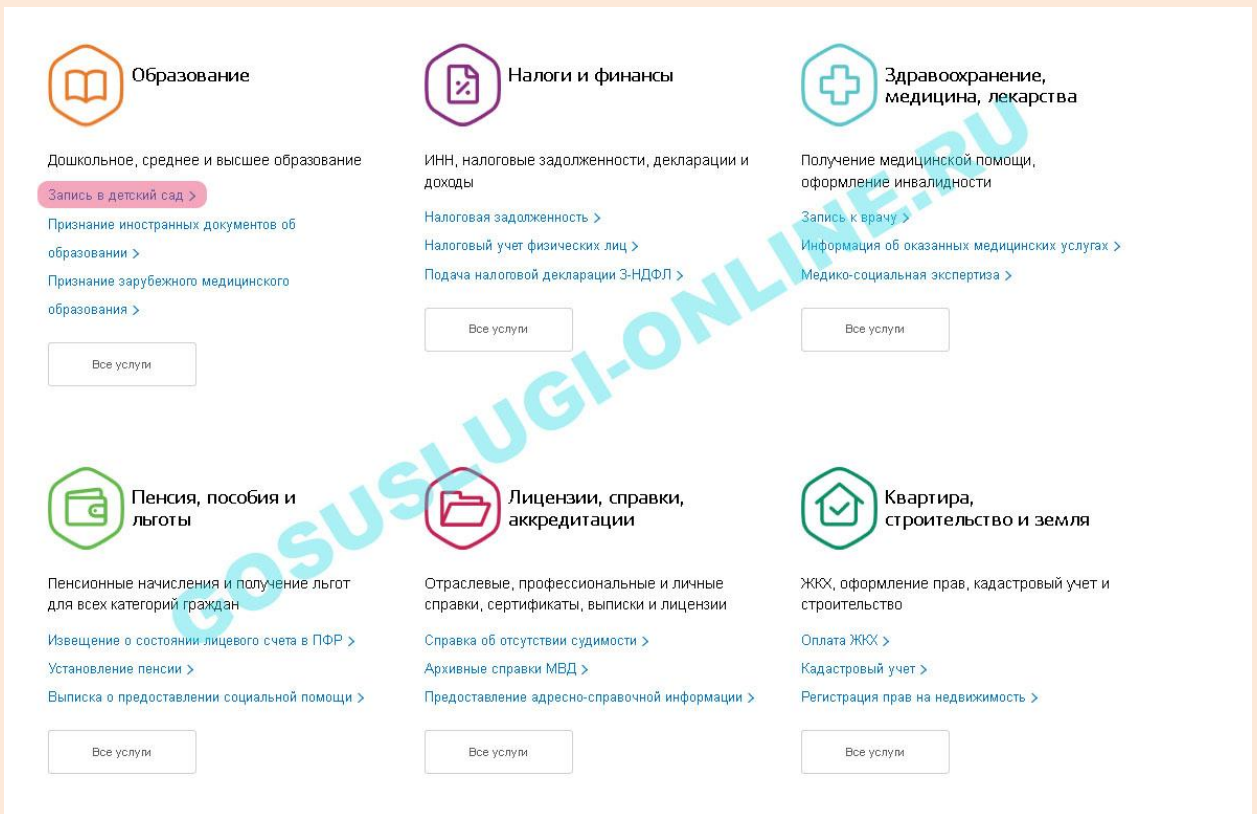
Образование

Дошкольное, среднее и высшее образование

Запись в детский сад >

Признание иностранных документов об образовании >

Признание зарубежного медицинского образования >

Все услуги

Налоги и финансы

ИНН, налоговые задолженности, декларации и доходы

Налоговая задолженность >

Налоговый учет физических лиц >

Подача налоговой декларации 3-НДФЛ >

Все услуги

Здравоохранение, медицина, лекарства

Получение медицинской помощи, оформление инвалидности

Запись к врачу >

Информация об оказанных медицинских услугах >

Медико-социальная экспертиза >

Все услуги

GOSUSLUGI-ONLINE.RU

Пенсия, пособия и льготы

Пенсионные начисления и получение льгот для всех категорий граждан

Извещение о состоянии лицевого счета в ПФР >

Установление пенсии >

Выписка о предоставлении социальной помощи >

Все услуги

Лицензии, справки, аккредитации

Отраслевые, профессиональные и личные справки, сертификаты, выписки и лицензии

Справка об отсутствии судимости >

Архивные справки МВД >

Предоставление адресно-справочной информации >

Все услуги

Квартира, строительство и земля

ЖКХ, оформление прав, кадастровый учет и строительство

Оплата ЖКХ >

Кадастровый учет >

Регистрация прав на недвижимость >

Все услуги